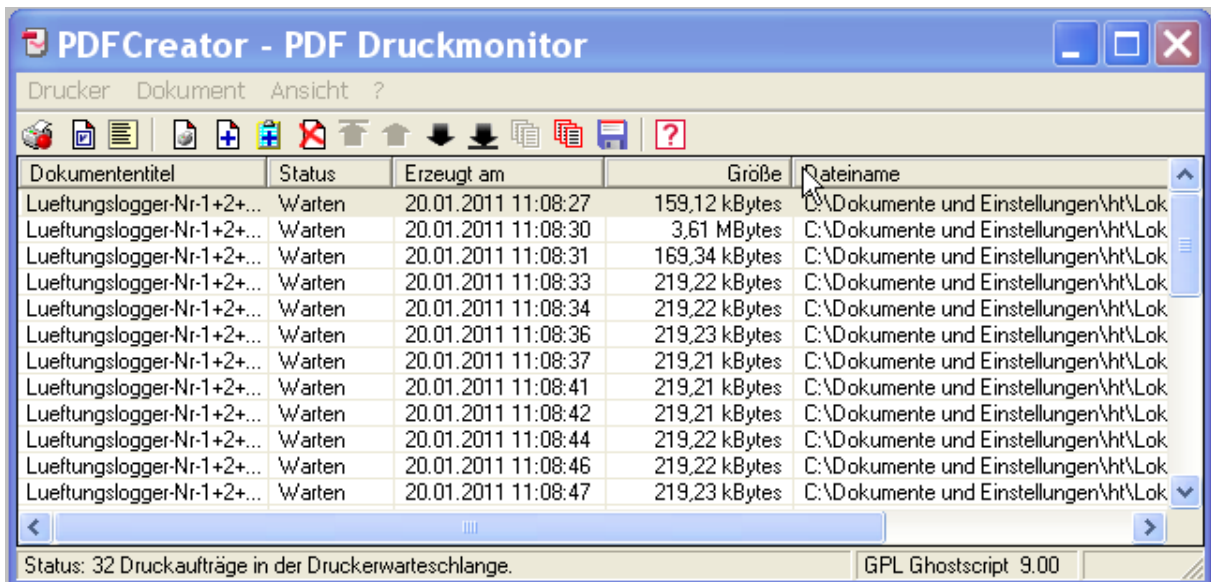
PDFCreator - PDF Druckmonitor

Drucker Dokument Ansicht ?

| Dokumententitel | Status | Erzeugt am | Größe | Dateiname |
|---|---|---|---|---|
| Lueftungslogger-Nr-1+2+... | Warten | 20.01.2011 11:08:27 | 159,12 kBytes | C:\Dokumente und Einstellungen\ht\Lok |
| Lueftungslogger-Nr-1+2+... | Warten | 20.01.2011 11:08:30 | 3,61 MBytes | C:\Dokumente und Einstellungen\ht\Lok |
| Lueftungslogger-Nr-1+2+... | Warten | 20.01.2011 11:08:31 | 169,34 kBytes | C:\Dokumente und Einstellungen\ht\Lok |
| Lueftungslogger-Nr-1+2+... | Warten | 20.01.2011 11:08:33 | 219,22 kBytes | C:\Dokumente und Einstellungen\ht\Lok |
| Lueftungslogger-Nr-1+2+... | Warten | 20.01.2011 11:08:34 | 219,22 kBytes | C:\Dokumente und Einstellungen\ht\Lok |
| Lueftungslogger-Nr-1+2+... | Warten | 20.01.2011 11:08:36 | 219,23 kBytes | C:\Dokumente und Einstellungen\ht\Lok |
| Lueftungslogger-Nr-1+2+... | Warten | 20.01.2011 11:08:37 | 219,21 kBytes | C:\Dokumente und Einstellungen\ht\Lok |
| Lueftungslogger-Nr-1+2+... | Warten | 20.01.2011 11:08:41 | 219,21 kBytes | C:\Dokumente und Einstellungen\ht\Lok |
| Lueftungslogger-Nr-1+2+... | Warten | 20.01.2011 11:08:42 | 219,21 kBytes | C:\Dokumente und Einstellungen\ht\Lok |
| Lueftungslogger-Nr-1+2+... | Warten | 20.01.2011 11:08:44 | 219,22 kBytes | C:\Dokumente und Einstellungen\ht\Lok |
| Lueftungslogger-Nr-1+2+... | Warten | 20.01.2011 11:08:46 | 219,22 kBytes | C:\Dokumente und Einstellungen\ht\Lok |
| Lueftungslogger-Nr-1+2+... | Warten | 20.01.2011 11:08:47 | 219,23 kBytes | C:\Dokumente und Einstellungen\ht\Lok |

Status: 32 Druckaufträge in der Druckerwarteschlange.
GPL Ghostscript 9.00